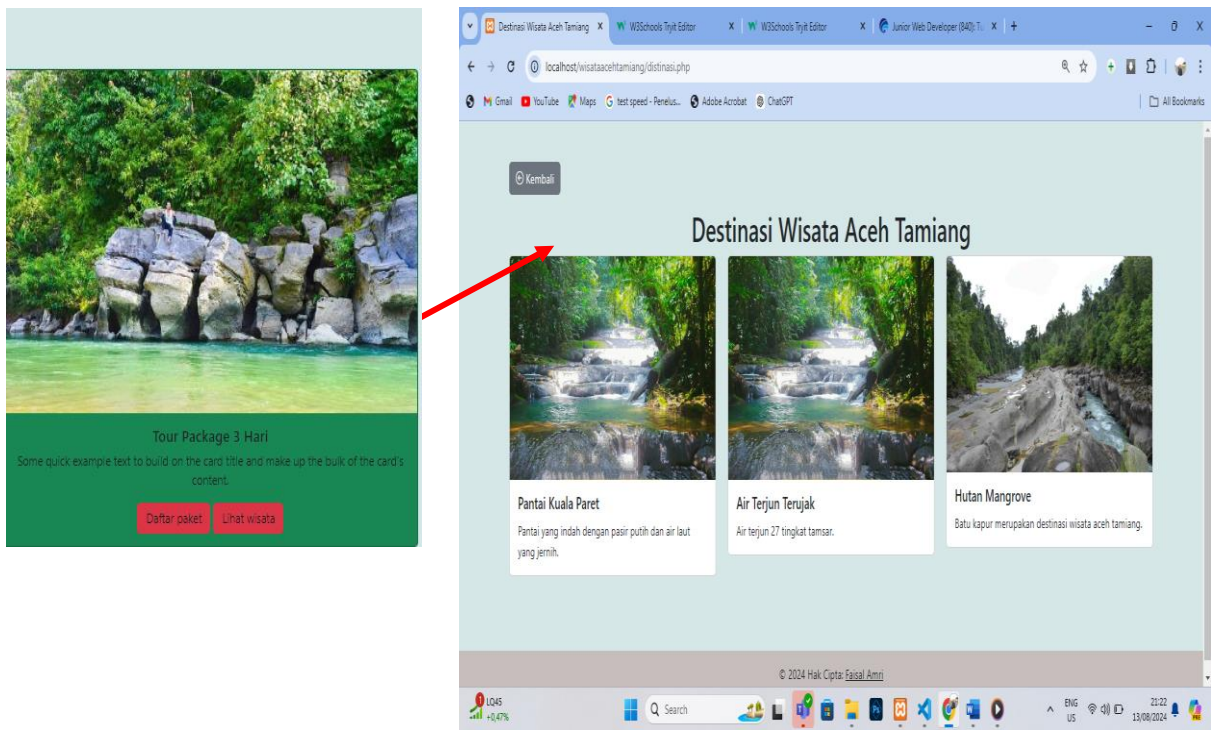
Tour Package 3 Hari

Some quick example text to build on the card title and make up the bulk of the card's content.

Daftar paket Lihat wisata

Destinasi Wisata Aceh Tamiang X | W3Schools Tryit Editor X | W3Schools Tryit Editor X | Junior Web Developer (840): T X | +

localhost/wisataacehtamiang/distinasi.php

Gmail YouTube Maps test speed - Penelus... Adobe Acrobat ChatGPT | All Bookmarks

Kembali

Destinasi Wisata Aceh Tamiang

Pantai Kuala Paret

Pantai yang indah dengan pasir putih dan air laut yang jernih.

Air Terjun Terujak

Air terjun 27 tingkat tamsar.

Hutan Mangrove

Batu kapur merupakan destinasi wisata aceh tamiang.

© 2024 Hak Cipta: Faisal Amri

LQ45 +0,47%

Search

ENG US

21:22 13/08/2024